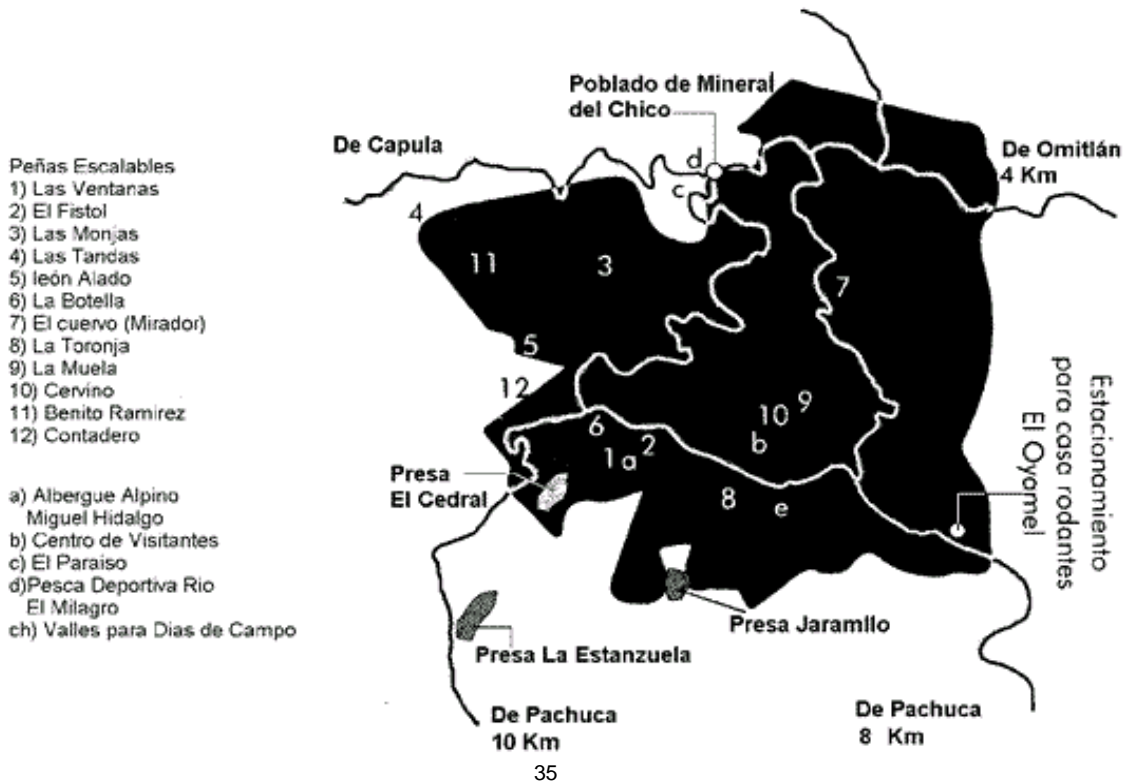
Peñas Escalables
1) Las Ventanas
2) El Fistol
3) Las Monjas
4) Las Tandas
5) león Alado
6) La Botella
7) El cuervo (Mirador)
8) La Toronja
9) La Muela
10) Cervino
11) Benito Ramirez
12) Contadero

a) Albergue Alpino Miguel Hidalgo
b) Centro de Visitantes
c) El Paraiso
d)Pesca Deportiva Rio El Milagro
ch) Valles para Dias de Campo

Poblado de Mineral del Chico

De Capula

De Omitlán 4 Km

4

11

3

d

c

7

5

12

6

10 9

1a 2

b

8

e

Presa El Cedral

Estacionamiento para casa rodantes El Oyomel

Presa Jaramlo

Presa La Estanzuela

De Pachuca 10 Km

De Pachuca 8 Km

35